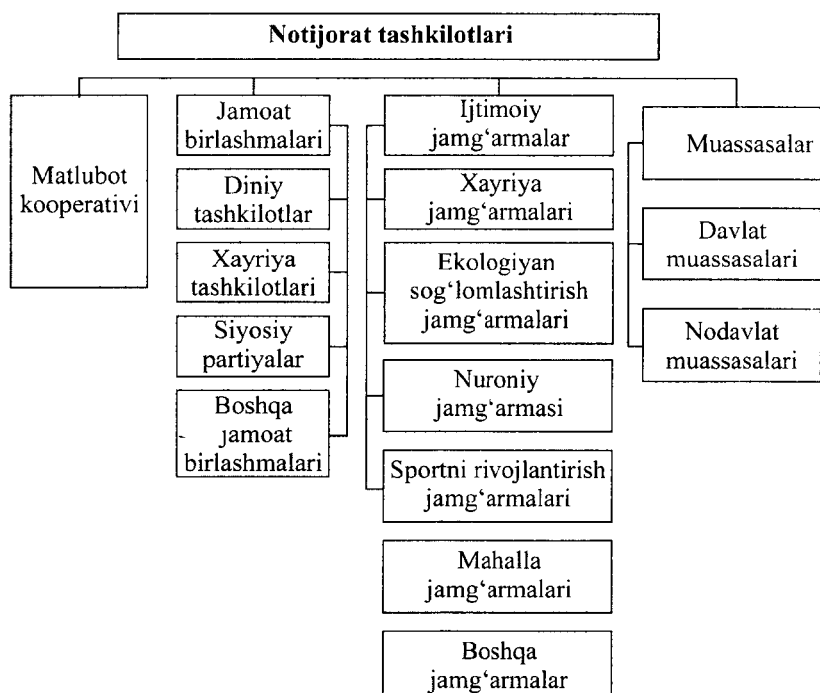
Notijorat tashkilotlari

Matlubot kooperativi

Jamoat birlashmalari

Diniy tashkilotlar

Xayriya tashkilotlari

Siyosiy partiyalar

Boshqa jamoat birlashmalari

Ijtimoiy jamg‘armalar

Xayriya jamg‘armalari

Ekologiyan sog‘lomlashtirish jamg‘armalari

Nuroniy jamg‘armasi

Sportni rivojlantirish jamg‘armalari

Mahalla jamg‘armalari

Boshqa jamg‘armalar

Muassasalar

Davlat muassasalari

Nodavlat muassasalari